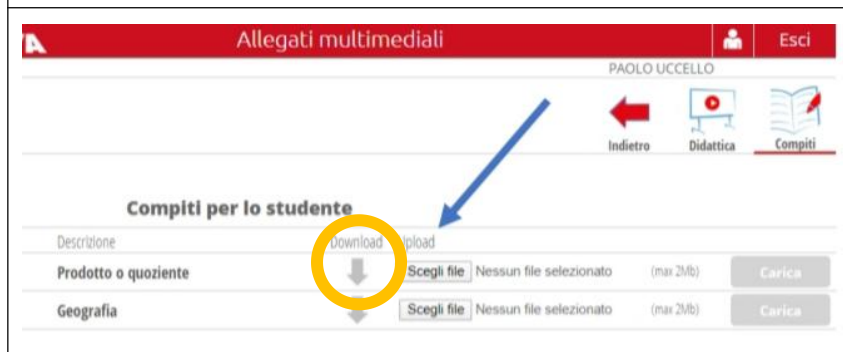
Allegati multimediali

Esci

PAOLO UCCELLO

Indietro

Didattica

Compiti

Compiti per lo studente

| Descrizione | Download | Upload | | |
|---|---|---|---|---|
| Prodotto o quoziente | | Scegli file Nessun file selezionato | (max 2Mb) | Carica |
| Geografia | | Scegli file Nessun file selezionato | (max 2Mb) | Carica |